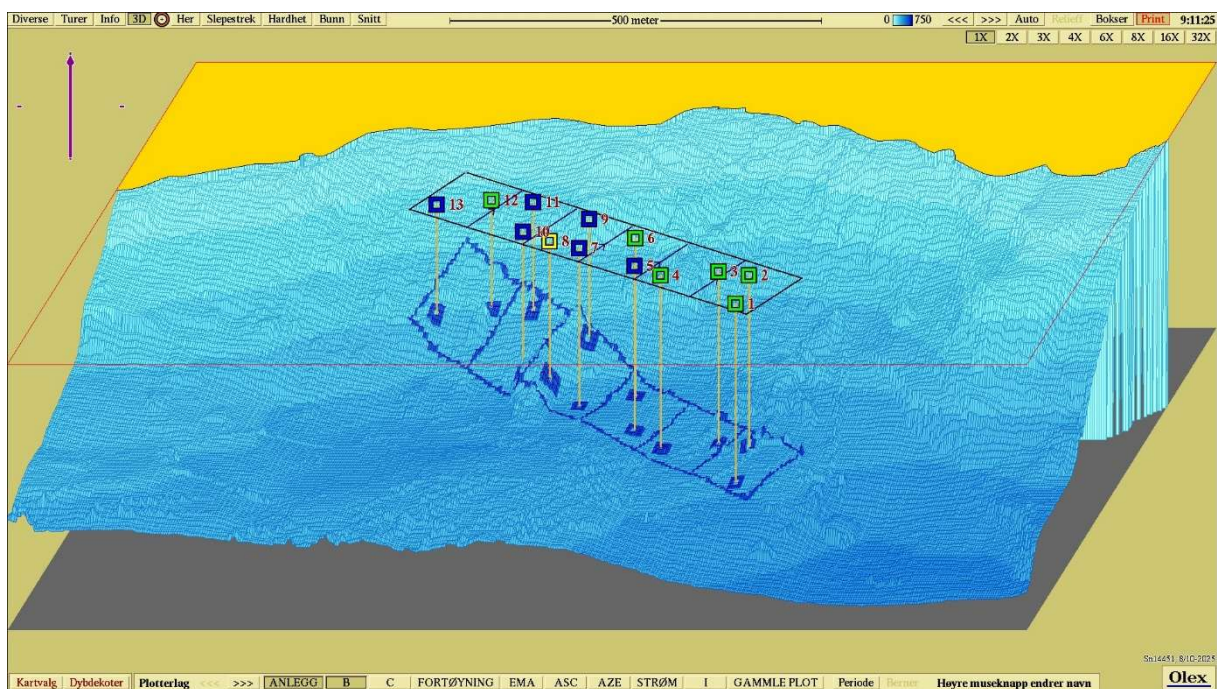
Diverse | Turer | Info | 3D | Her | Slepestrek | Hardhet | Bunn | Snitt

500 meter

0 750 <<< >>> Auto Relieff Bokser Print 9:11:25

1X 2X 3X 4X 6X 8X 16X 32X

13 12 11 9 10 8 7? 6 5? 4 3 2 1

Sn14451, 8/10-2025

Kartvalg | Dybdekoter | Plotterlag <<< >>> ANLEGG B C FORTØYNING EMA ASC AZE STRØM I GAMMLE PLOT Periode Berner Høyre museknapp endrer navn

Olex